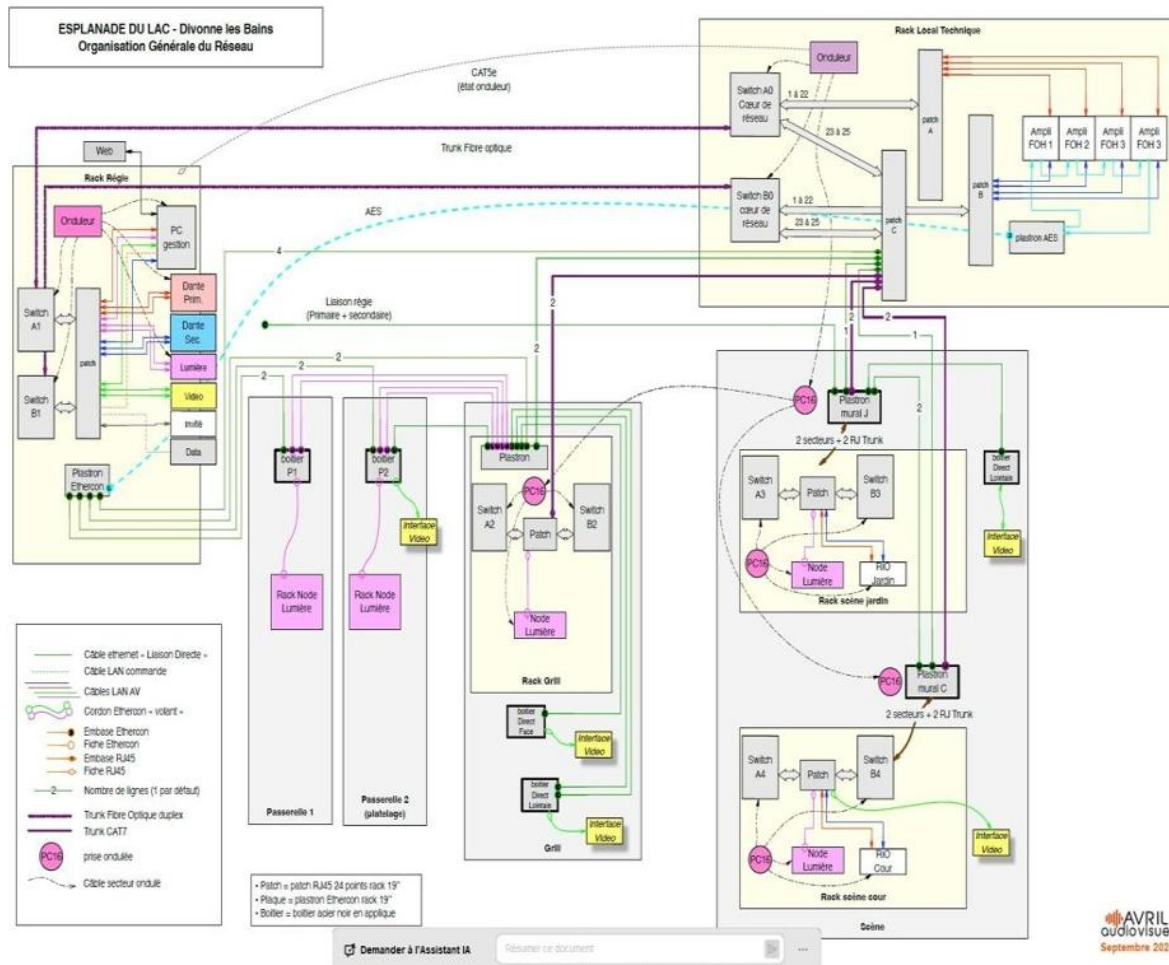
ESPLANADE DU LAC - Divonne les Bains
Organisation Générale du Réseau

Rack Local Technique

Onduleur

CAT5e
(état onduleur)

Switch A0
Cœur de réseau

1 à 22

23 à 25

patch A

Ampli FOH 1
Ampli FOH 2
Ampli FOH 3
Ampli FOH 3

Trunk Fibre optique

Web

Rack Régie

Switch B0
cœur de réseau

1 à 22

23 à 25

patch C

patch B

AES

plastron AES

Onduleur

PC gestion

4

Dante Prim.

Dante Sec.

Lumière

Video

Intuité

Data

Switch A1

Switch B1

patch

Liaison régie
(Primaire + secondaire)

2

2

2

2

2

1

2

2

Plastron Etherconn

boitier P1

boitier P2

Interface Video

Rack Node Lumière

Rack Node Lumière

Plastron

PC16

Switch A2

Patch

Switch B2

Node Lumière

Rack Grill

PC16

Plastron mural J

2 secteurs + 2 RJ Trunk

Switch A3

Patch

Switch B3

PC16

Node Lumière

RIO Jardin

Rack scène jardin

boitier Direct Lointain

Interface Video

Câble ethernet « Liaison Directe »
Câble LAN commande
Câbles LAN AV
Cordon Etheron « volant »
Embase Etheron
Fiche Etheron
Embase RJ45
Fiche RJ45
Nombre de lignes (1 par défaut)
Trunk Fibre Optique duplex
Trunk CAT7
PC16 prise ondulée
Câble secteur ondulé

Passerelle 1

Passerelle 2 (platelage)

boitier Direct Face

Interface Video

boitier Direct Lointain

Interface Video

Grill

PC16

Plastron mural C

2 secteurs + 2 RJ Trunk

Switch A4

Patch

Switch B4

Interface Video

PC16

Node Lumière

RIO Cour

Rack scène cour

Scène

• Patch = patch RJ45 24 points rack 19"
• Plaque = plastron Etherconn rack 19"
• Boitier = boitier acier noir en applique

Demander à l'Assistant IA

Résumer ce document

AVRIL audiovisue
Septembre 202